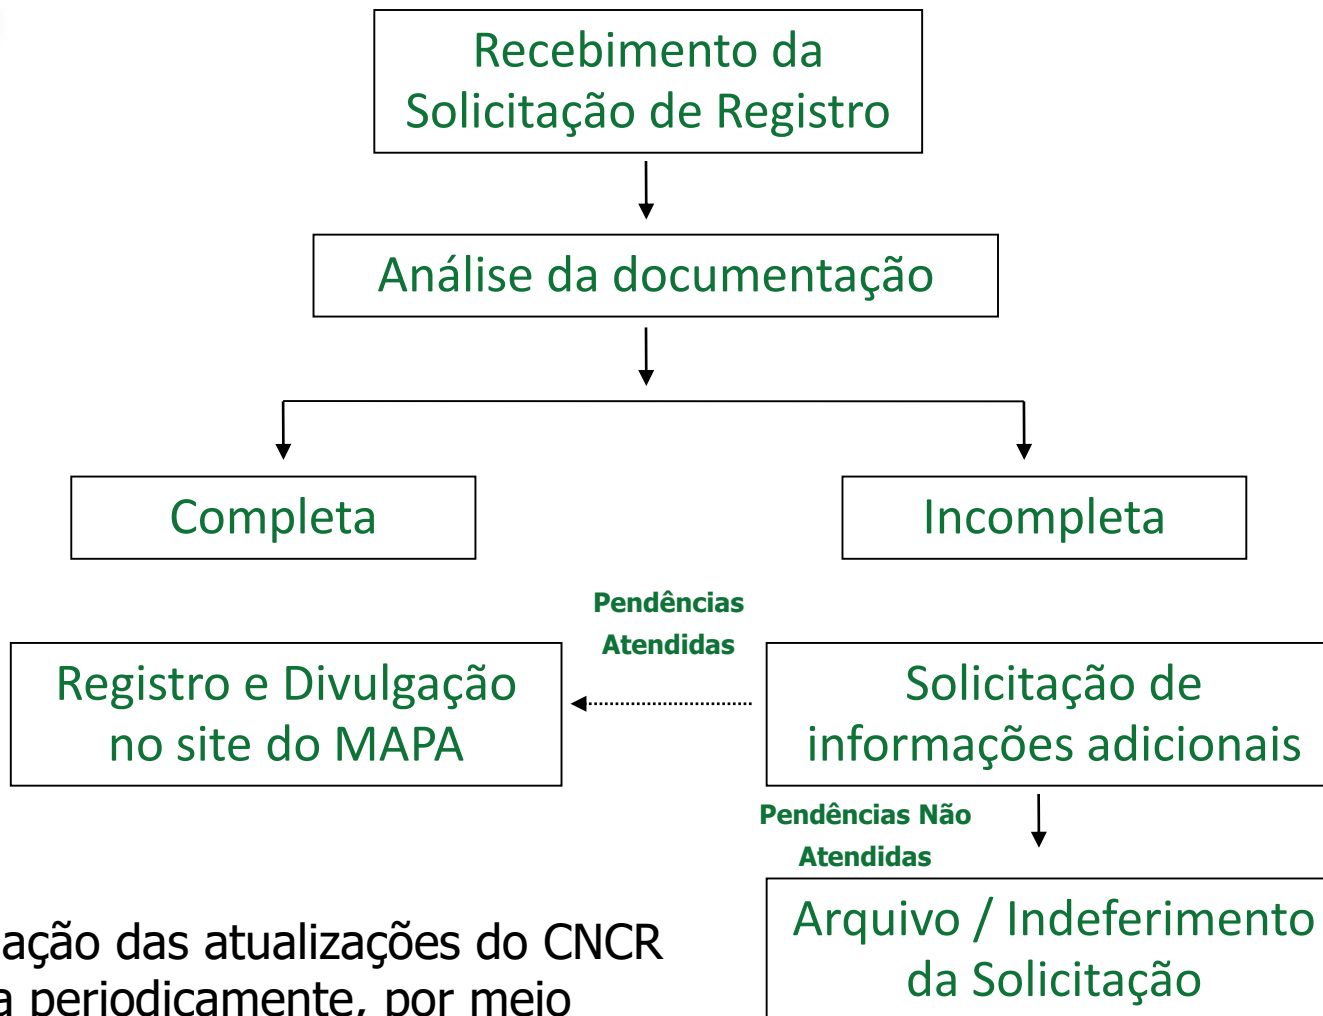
Recebimento da Solicitação de Registro

Análise da documentação

Completa

Incompleta

Pendências Atendidas

Registro e Divulgação no site do MAPA

Solicitação de informações adicionais

Pendências Não Atendidas

Arquivo / Indeferimento da Solicitação

ação das atualizações do CNCR
a periodicamente, por meio